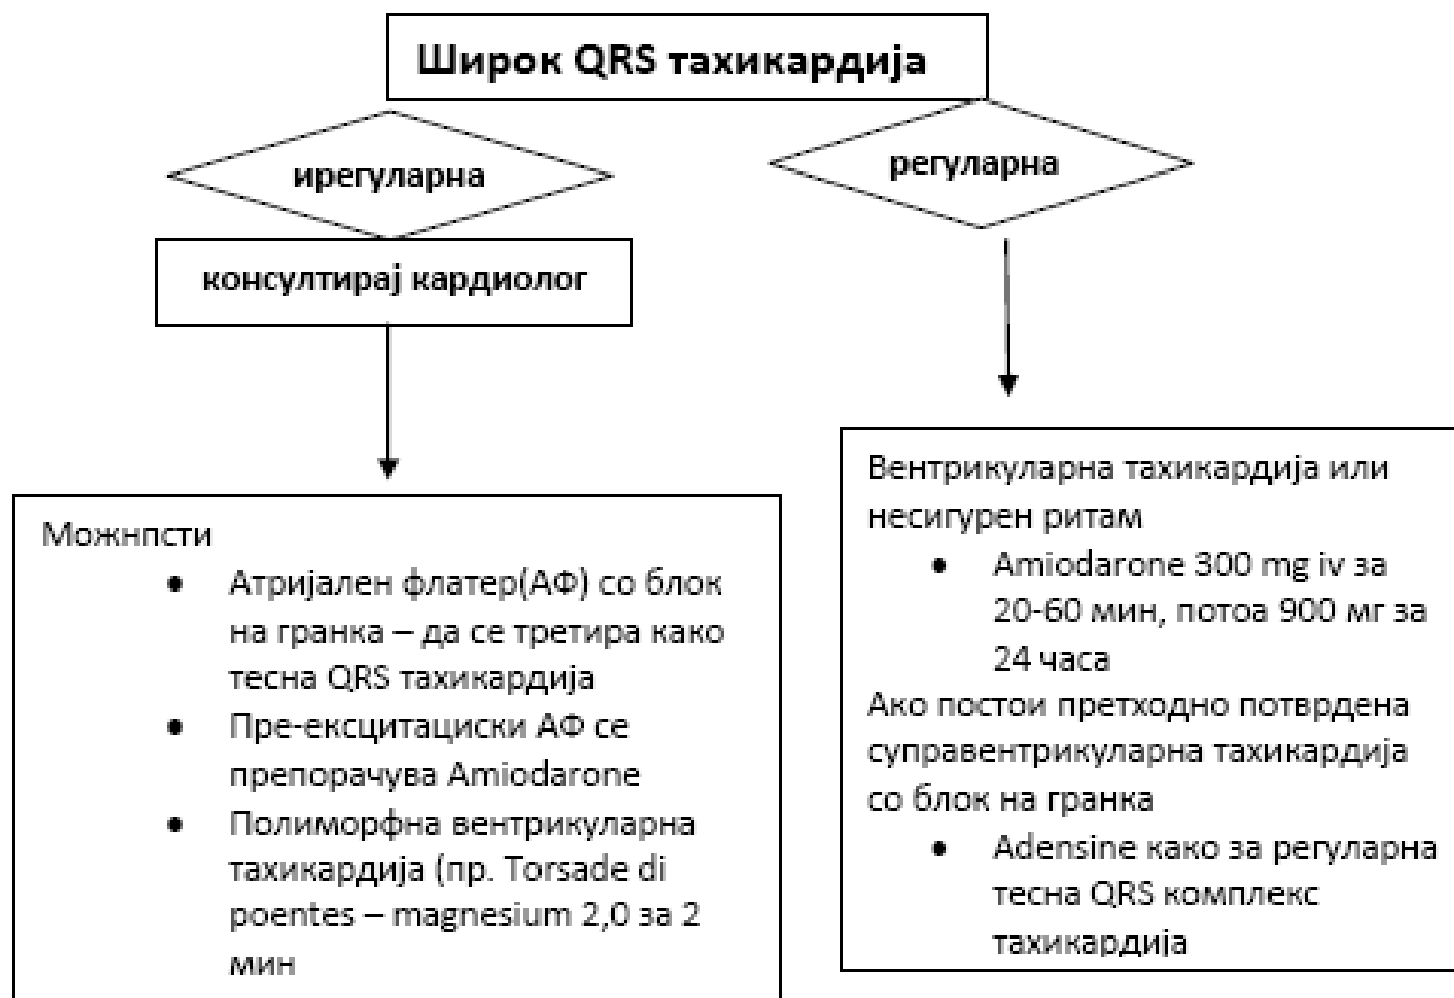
Широк QRS тахикардија

ирегуларна

консултирај кардиолог

Можнпсти

- Атријален флатер(АФ) со блок на гранка – да се третира како тесна QRS тахикардија
- Пре-ексцитациски АФ се препорачува Amiodarone
- Полиморфна вентрикуларна тахикардија (пр. Torsade di poentes – magnesium 2,0 за 2 мин

регуларна

Вентрикуларна тахикардија или несигурен ритам

- Amiodarone 300 mg iv за 20-60 мин, потоа 900 мг за 24 часа

Ако постои претходно потврдена суправентрикуларна тахикардија со блок на гранка

- Adensine како за регуларна тесна QRS комплекс тахикардија